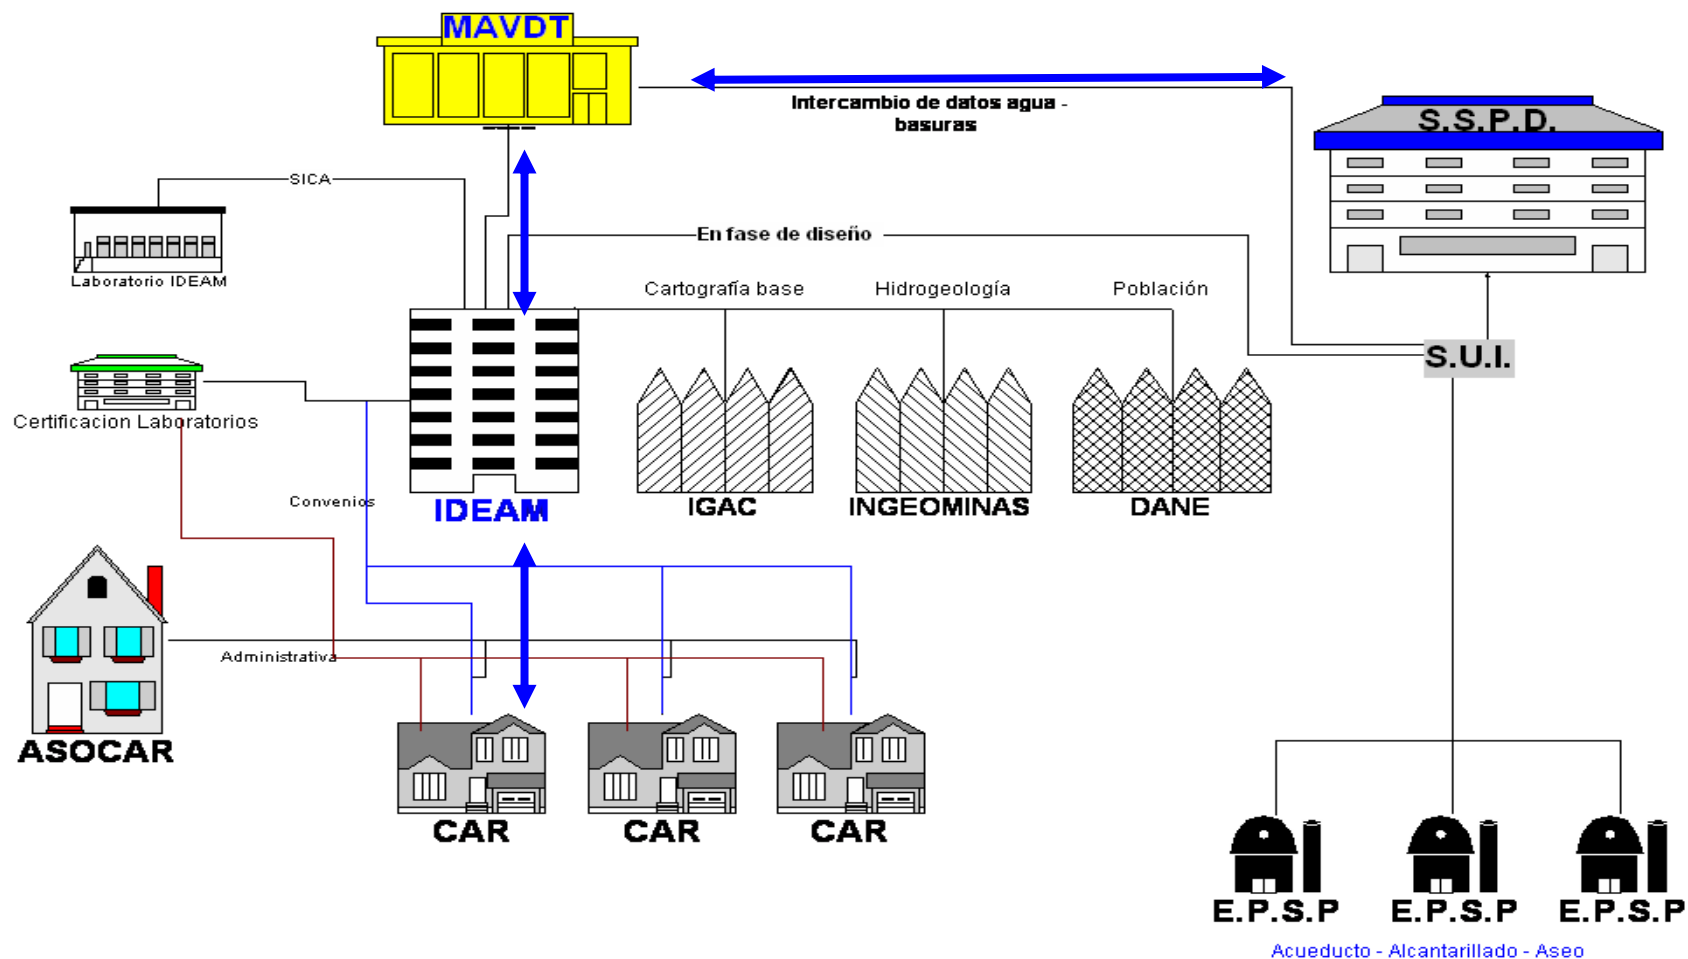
MAVDT

Intercambio de datos agua - basuras

S.S.P.D.

SICA

Laboratorio IDEAM

En fase de diseño

Cartografía base

Hidrogeología

Población

Certificacion Laboratorios

S.U.I.

Convenios

IDEAM

IGAC

INGEOMINAS

DANE

Administrativa

ASOCAR

CAR

CAR

CAR

E.P.S.P

E.P.S.P

E.P.S.P

Acueducto - Alcantarillado - Aseo